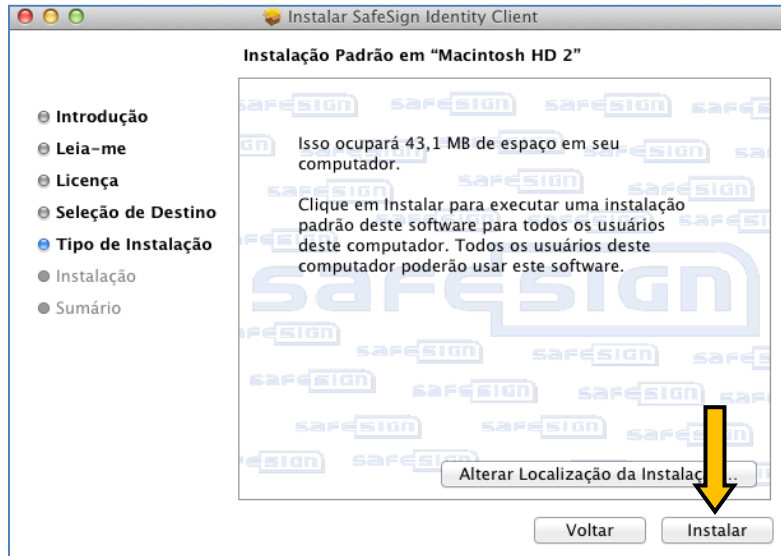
Instalar SafeSign Identity Client

Instalação Padrão em "Macintosh HD 2"

Introdução
Leia-me
Licença
Seleção de Destino
Tipo de Instalação
Instalação
Sumário

Isso ocupará 43,1 MB de espaço em seu computador.

Clique em Instalar para executar uma instalação padrão deste software para todos os usuários deste computador. Todos os usuários deste computador poderão usar este software.

Alterar Localização da Instala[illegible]...

Voltar
Instalar